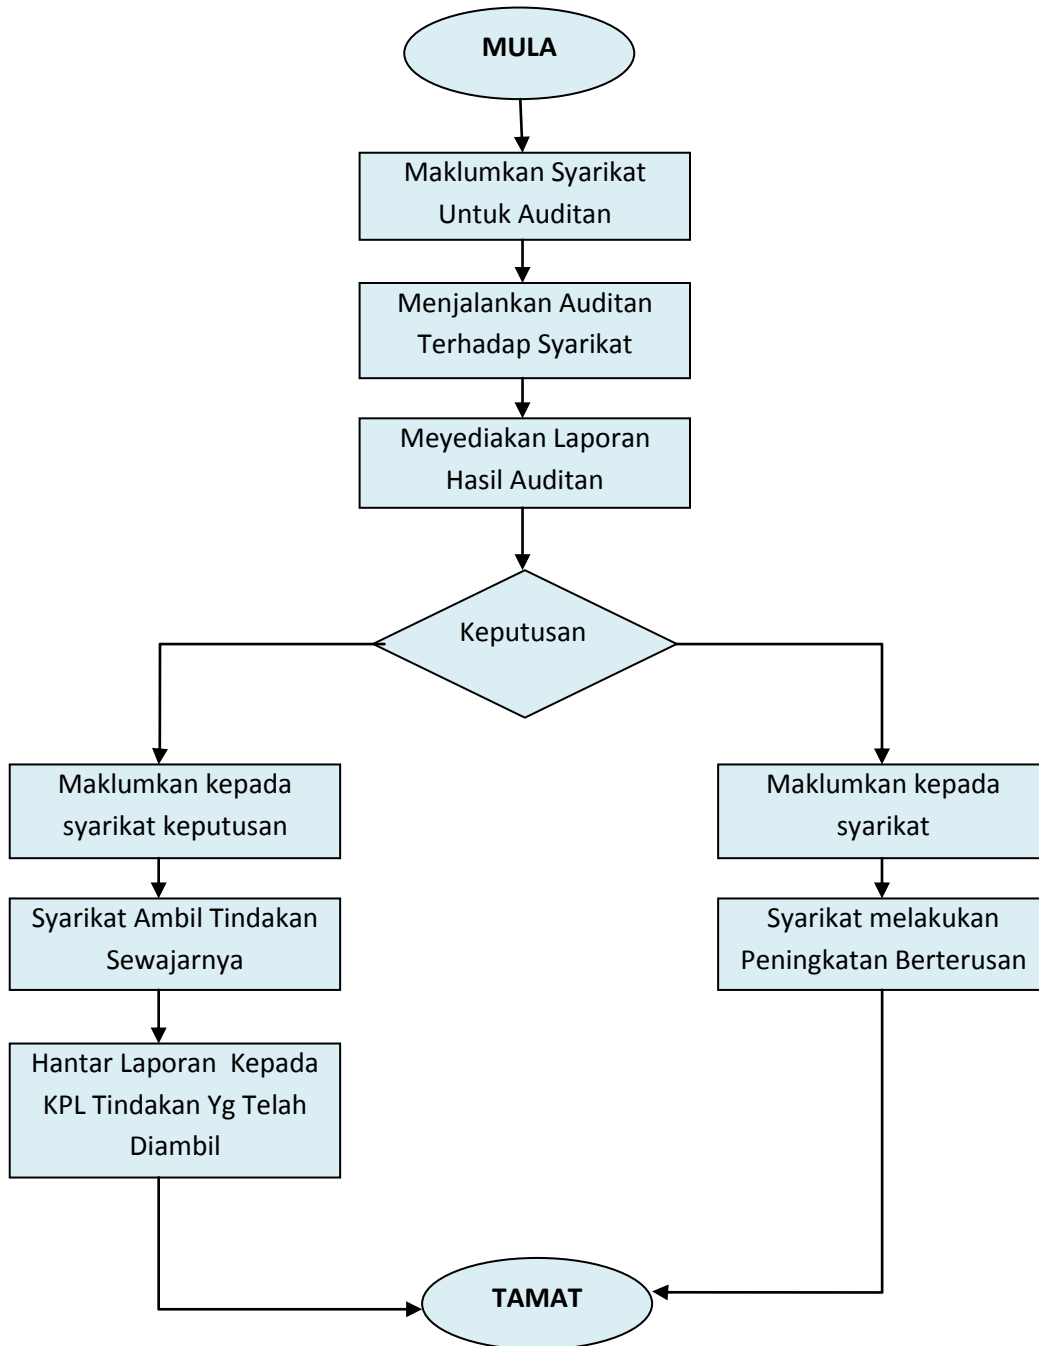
MULA

Maklumkan Syarikat Untuk Auditan

Menjalankan Auditan Terhadap Syarikat

Meyediakan Laporan Hasil Auditan

Keputusan

Maklumkan kepada syarikat keputusan

Syarikat Ambil Tindakan Sewajarnya

Hantar Laporan Kepada KPL Tindakan Yg Telah Diambil

Maklumkan kepada syarikat

Syarikat melakukan Peningkatan Berterusan

TAMAT